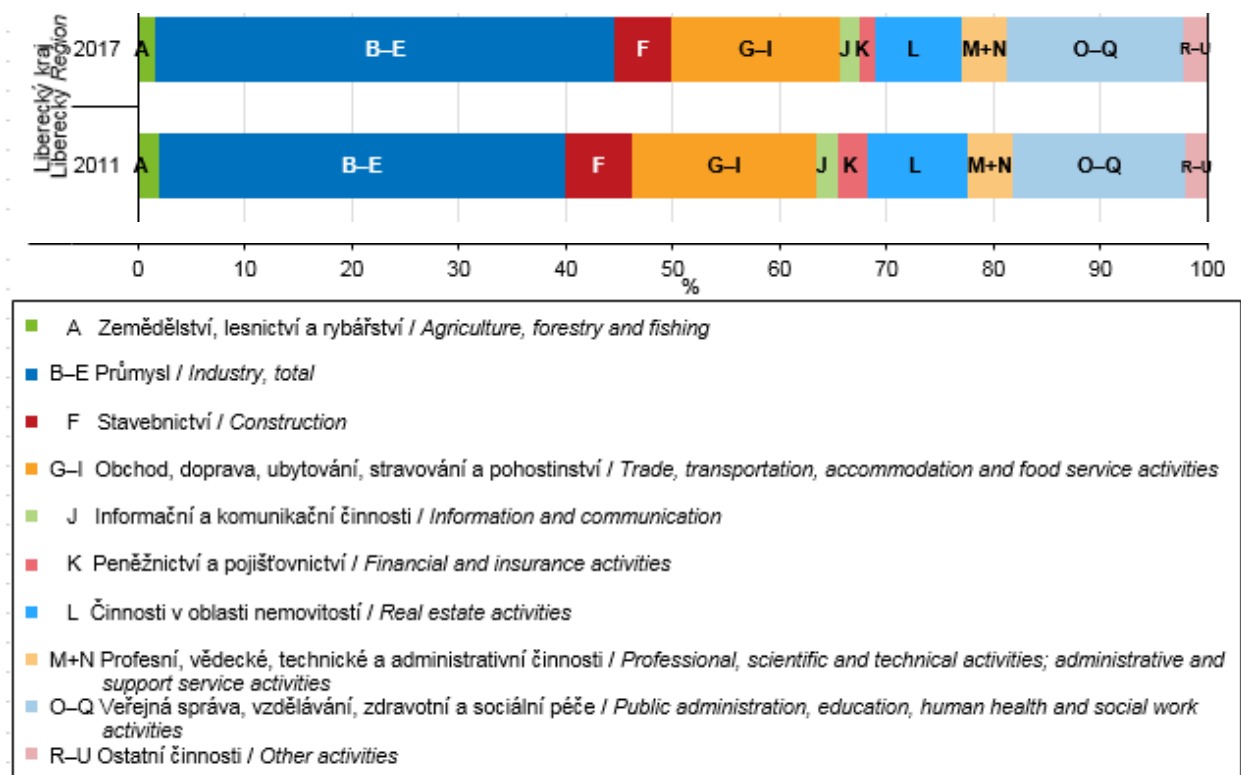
Liberecký kraj
Liberecký Region

2017 A B–E F G–I J K L M+N O–Q R–U

2011 A B–E F G–I J K L M+N O–Q R–U

0 10 20 30 40 50 60 70 80 90 100
%

A Zemědělství, lesnictví a rybářství / *Agriculture, forestry and fishing*

B–E Průmysl / *Industry, total*

F Stavebnictví / *Construction*

G–I Obchod, doprava, ubytování, stravování a pohostinství / *Trade, transportation, accommodation and food service activities*

J Informační a komunikační činnosti / *Information and communication*

K Peněžnictví a pojišťovnictví / *Financial and insurance activities*

L Činnosti v oblasti nemovitostí / *Real estate activities*

M+N Profesní, vědecké, technické a administrativní činnosti / *Professional, scientific and technical activities; administrative and support service activities*

O–Q Veřejná správa, vzdělávání, zdravotní a sociální péče / *Public administration, education, human health and social work activities*

R–U Ostatní činnosti / *Other activities*